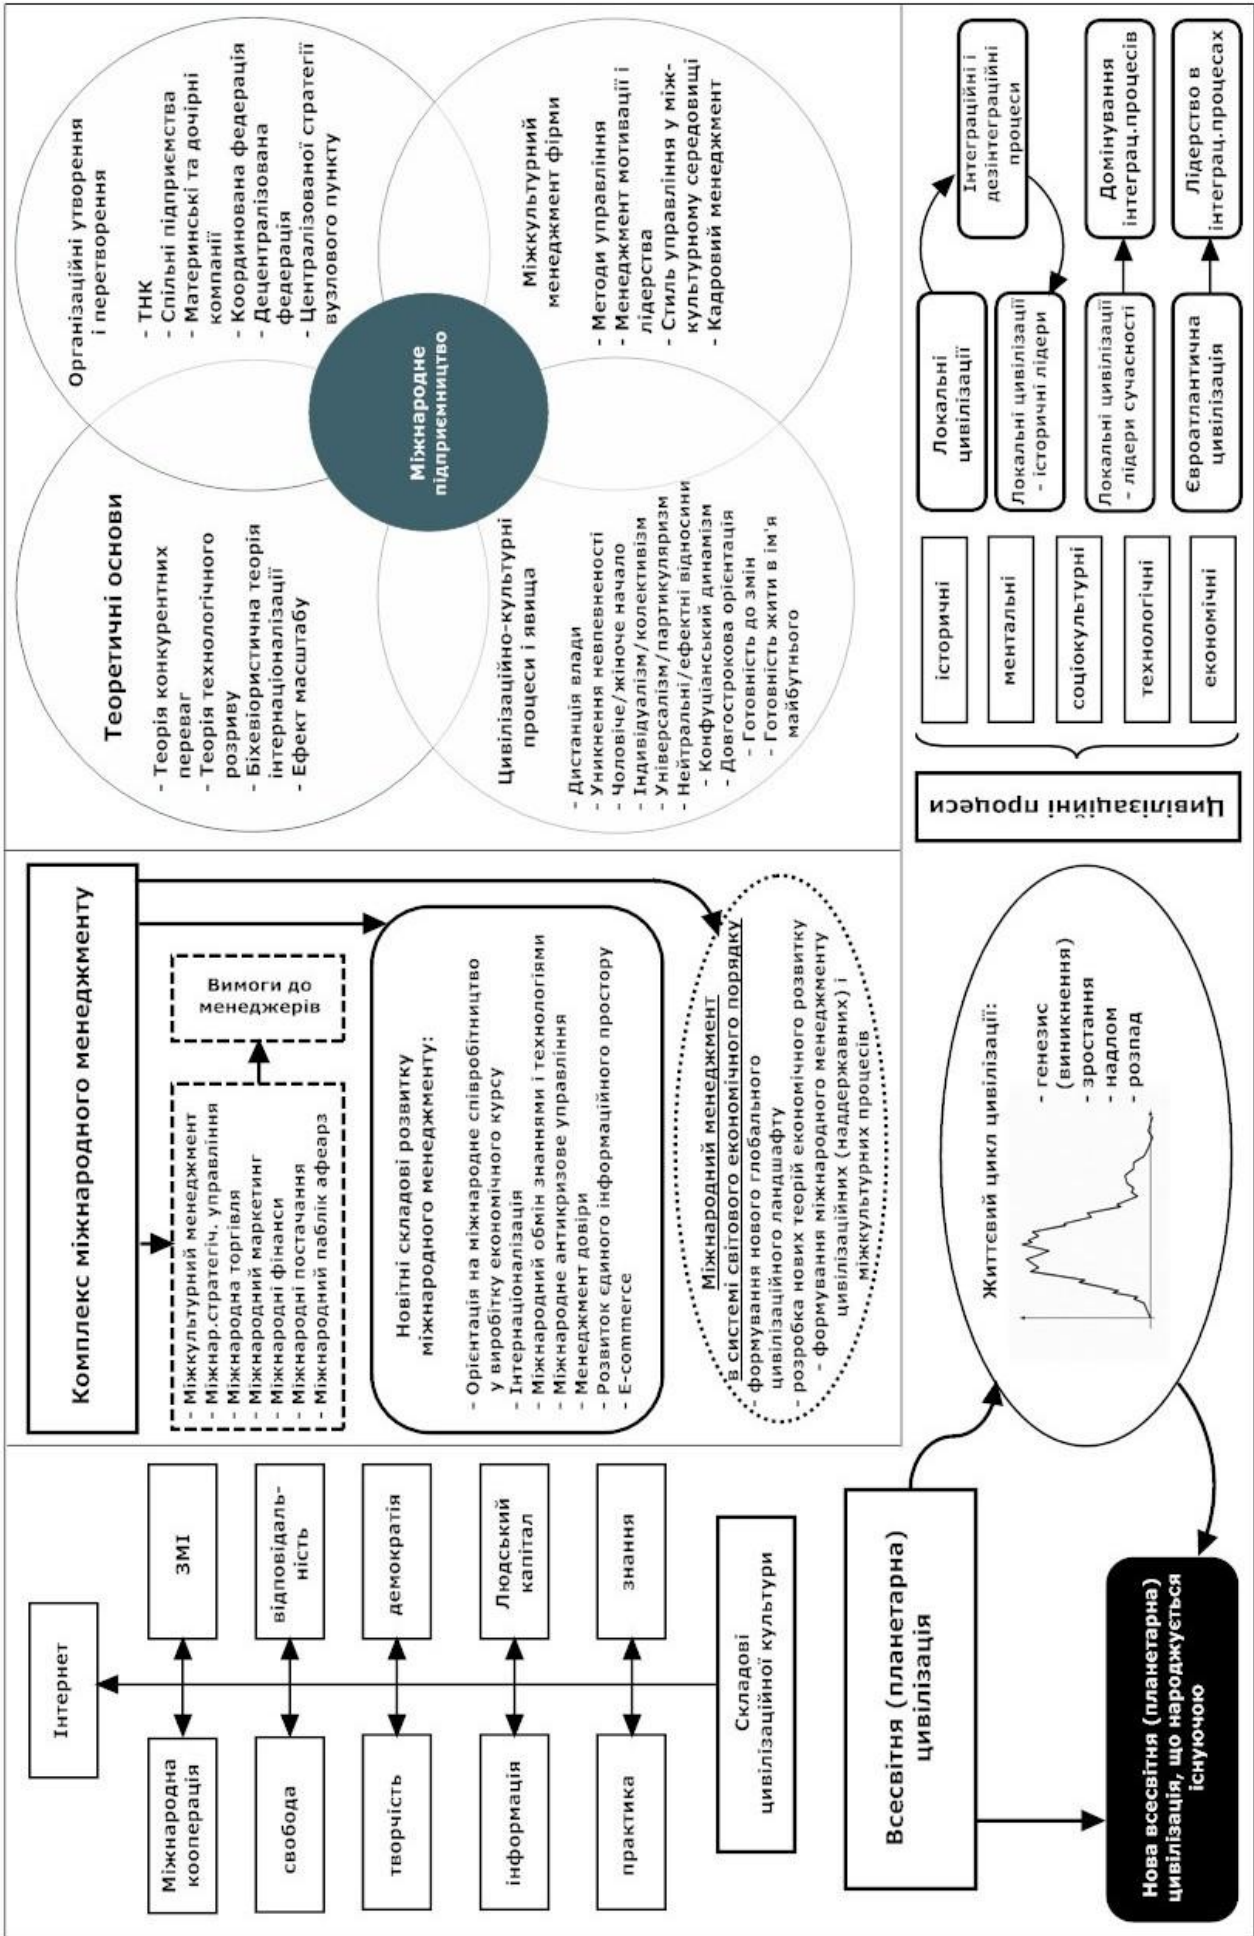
Теоретичні основи
- Теорія конкурентних переваг
- Теорія технологічного розриву
- Біхевіористична теорія інтернаціоналізації
- Ефект масштабу

Організаційні утворення і перетворення
- ТНК
- Спільні підприємства
- Материнські та дочірні компанії
- Координована федерація
- Децентралізована федерація
- Централізованої стратегії вузлового пункту

Міжнародне підприємництво

Цивілізаційно-культурні процеси і явища
- Дистанція влади
- Уникнення невпевненості
- Чоловіче/жіноче начало
- Індивідуалізм/колективізм
- Універсалізм/партикуляризм
- Нейтральні/ефектні відносини
- Конфуціанський динамізм
- Довгострокова орієнтація
- Готовність до змін
- Готовність жити в ім'я майбутнього

Міжкультурний менеджмент фірми
- Методи управління
- Менеджмент мотивації і лідерства
- Стиль управління у міжкультурному середовищі
- Кадровий менеджмент

Цивілізаційні процеси

історичні
ментальні
соціокультурні
технологічні
економічні

Локальні цивілізації
Інтеграційні і дезінтеграційні процеси
Локальні цивілізації - історичні лідери
Локальні цивілізації - лідери сучасності
Домінування інтеграц.процесів
Євроатлантична цивілізація
Лідерство в інтеграц.процесах

Комплекс міжнародного менеджменту
- Міжкультурний менеджмент
- Міжнар.стратегіч. управління
- Міжнародна торгівля
- Міжнародний маркетинг
- Міжнародні фінанси
- Міжнародні постачання
- Міжнародний паблік афеарз

Вимоги до менеджерів

Новітні складові розвитку міжнародного менеджменту:
- Орієнтація на міжнародне співробітництво у виробітку економічного курсу
- Інтернаціоналізація
- Міжнародний обмін знаннями і технологіями
- Міжнародне антикризове управління
- Менеджмент довіри
- Розвиток єдиного інформаційного простору
- E-commerce

Міжнародний менеджмент в системі світового економічного порядку
- формування нового глобального цивілізаційного ландшафту
- розробка нових теорій економічного розвитку
- формування міжнародного менеджменту цивілізаційних (наддержавних) і міжкультурних процесів

Життєвий цикл цивілізації:
- генезис (виникнення)
- зростання
- надлом
- розпад

Інтернет
Міжнародна кооперація
ЗМІ
свобода
відповідальність
творчість
демократія
інформація
Людський капітал
практика
знання
Складові цивілізаційної культури

Всесвітня (планетарна) цивілізація

Нова всесвітня (планетарна) цивілізація, що народжується існуючою